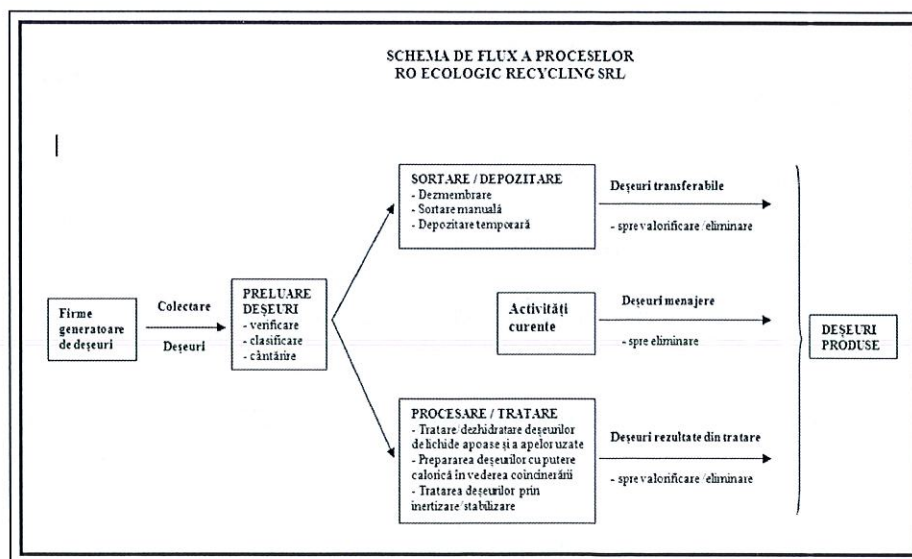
SCHEMA DE FLUX A PROCESELOR
RO ECOLOGIC RECYCLING SRL

|

Firme generatoare de deşeuri

Colectare

Deşeuri

PRELUARE DEŞEURI
- verificare
- clasificare
- cântărire

SORTARE / DEPOZITARE
- Dezmembrare
- Sortare manuală
- Depozitare temporară

Deşeuri transferabile

- spre valorificare /eliminare

Activităţi curente

Deşeuri menajere

- spre eliminare

PROCESARE / TRATARE
- Tratare/dezhidratare deşeurilor de lichide apoase şi a apelor uzate
- Prepararea deşeurilor cu putere calorică în vederea coincinerării
- Tratarea deşeurilor prin inertizare/stabilizare

Deşeuri rezultate din tratare

- spre valorificare /eliminare

DEŞEURI PRODUSE